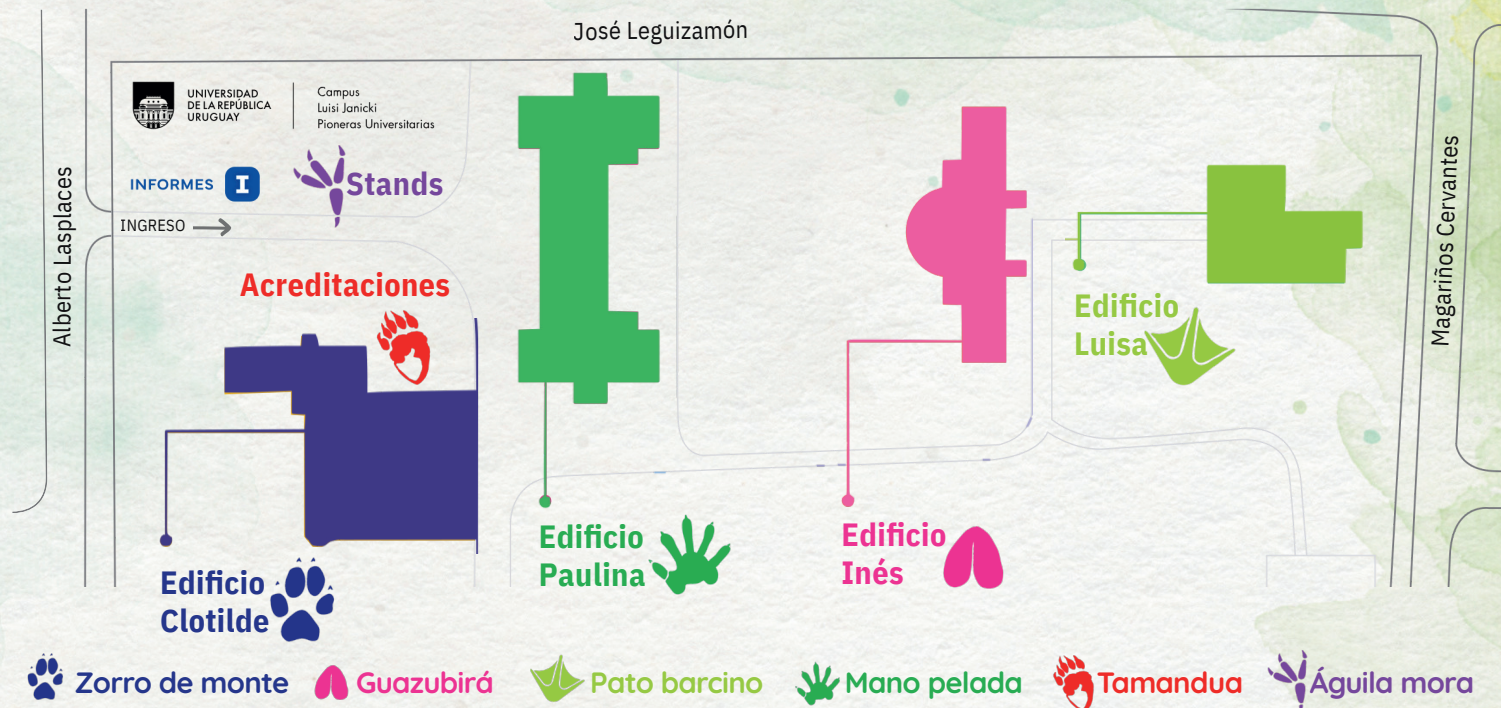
José Leguizamón

UNIVERSIDAD DE LA REPÚBLICA URUGUAY

Campus Luisi Janicki Pioneras Universitarias

INFORMES I

Stands

INGRESO

Alberto Lasplaces

Magariños Cervantes

Acreditaciones

Edificio Clotilde

Edificio Paulina

Edificio Inés

Edificio Luisa

Zorro de monte Guazubirá Pato barcino Mano pelada Tamandua Águila mora